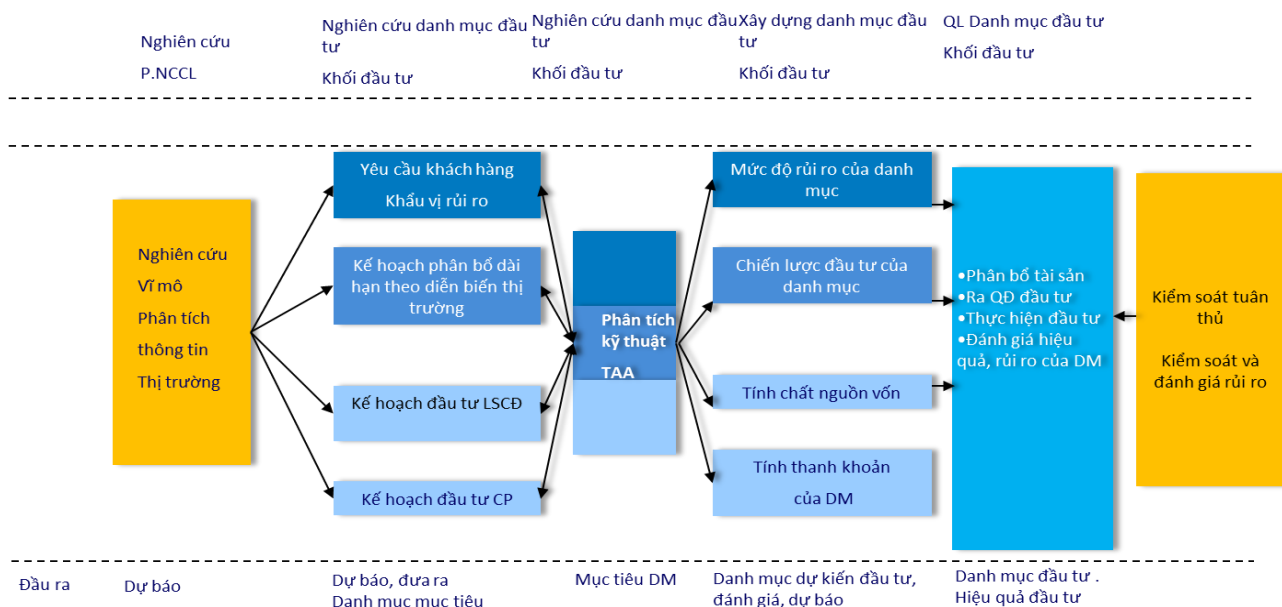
Nghiên cứu
P.NCCL

Nghiên cứu danh mục đầu tư
Khối đầu tư

Nghiên cứu danh mục đầu tư
Khối đầu tư

Xây dựng danh mục đầu tư
Khối đầu tư

QL Danh mục đầu tư
Khối đầu tư

Nghiên cứu
Vĩ mô
Phân tích
thông tin
Thị trường

Yêu cầu khách hàng
Khẩu vị rủi ro

Kế hoạch phân bổ dài hạn theo diễn biến thị trường

Kế hoạch đầu tư LSCĐ

Kế hoạch đầu tư CP

Phân tích kỹ thuật
TAA

Mức độ rủi ro của danh mục

Chiến lược đầu tư của danh mục

Tính chất nguồn vốn

Tính thanh khoản của DM

•Phân bổ tài sản
•Ra QĐ đầu tư
•Thực hiện đầu tư
•Đánh giá hiệu quả, rủi ro của DM

Kiểm soát tuân thủ
Kiểm soát và đánh giá rủi ro

Đầu ra
Dự báo
Dự báo, đưa ra Danh mục mục tiêu
Mục tiêu DM
Danh mục dự kiến đầu tư, đánh giá, dự báo
Danh mục đầu tư . Hiệu quả đầu tư